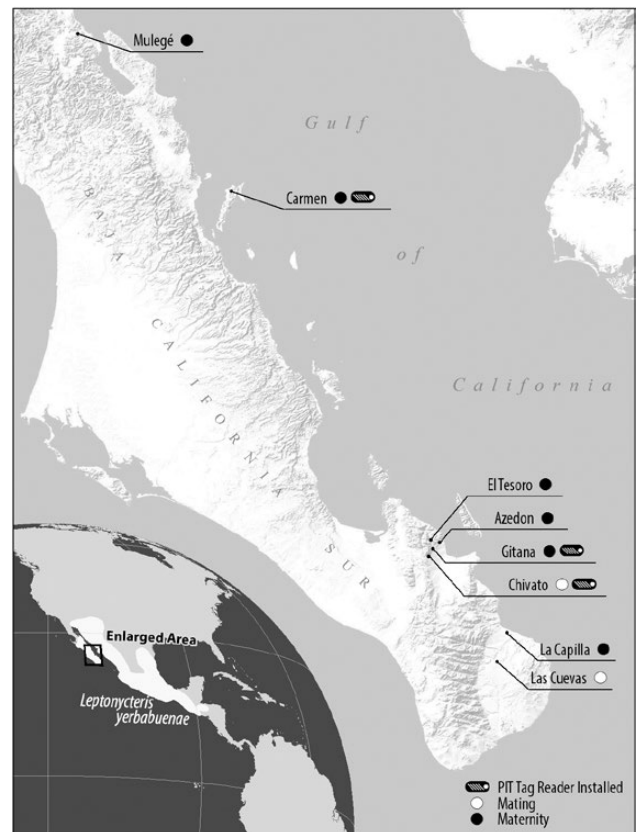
Mulegé

Gulf

Carmen

of

BAJA CALIFORNIA SUR

California

El Tesoro

Azedon

Gitana

Chivato

La Capilla

Las Cuevas

Enlarged Area

Leptonycteris yerbabuenae

PIT Tag Reader Installed
Mating
Maternity